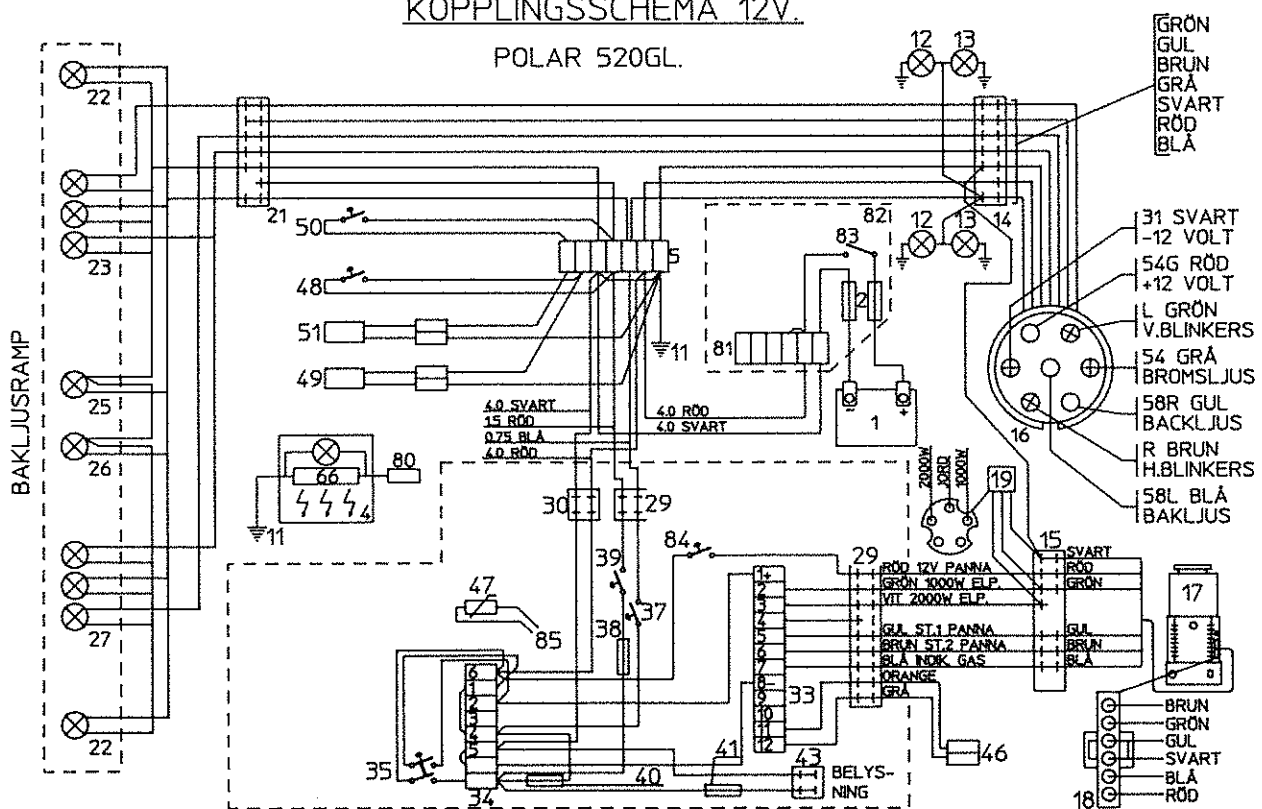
KOPPLINGSSCHEMA 12V.

POLAR 520GL.

GRÖN
GUL
BRUN
GRÅ
SVART
RÖD
BLÅ

BAKLJUSRAMP

22
23
25
26
27
22
21
50
48
51
49
5
11
12
13
12
13
14
82
83
2
81
1
31 SVART -12 VOLT
54G RÖD +12 VOLT
L GRÖN V.BLINKERS
54 GRÅ BROMSLJUS
58R GUL BACKLJUS
R BRUN H.BLINKERS
58L BLÅ BAKLJUS
16
4.0 SVART
15 RÖD
0.75 BLÅ
4.0 RÖD
4.0 RÖD
4.0 SVART
66
80
4
11
30
29
39
37
38
84
47
85
2000W
JORD
1000W
19
15
29
RÖD 12V PANNA
GRÖN 1000W ELP.
VIT 2000W ELP.
GUL ST.1 PANNA
BRUN ST.2 PANNA
BLÅ INDIK GAS
ORANGE
GRÅ
SVART
RÖD
GRÖN
GUL
BRUN
BLÅ
17
1+
2
3
4
5
6
7
8
9
10
11
12
33
46
6
1
2
3
4
5
35
34
40
41
43
BELYS-NING
BRUN
GRÖN
GUL
SVART
BLÅ
RÖD
18